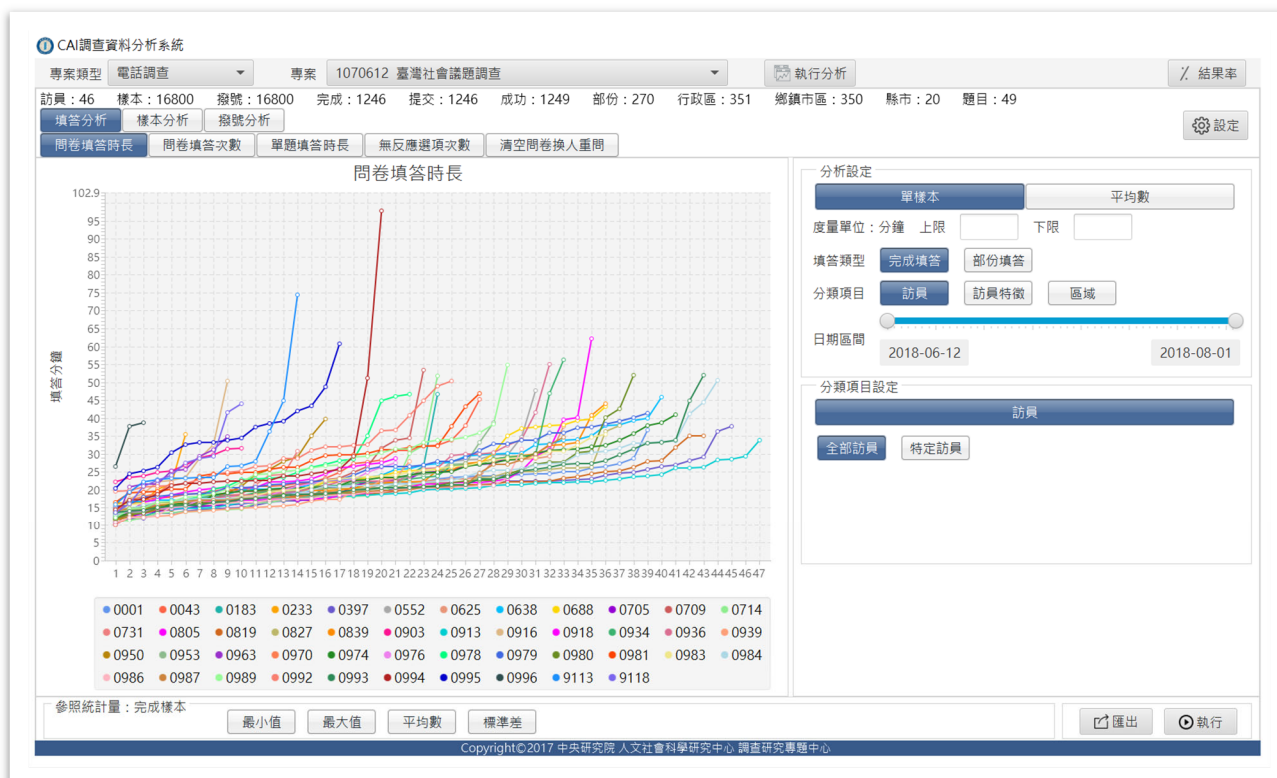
CAI調查資料分析系統

專案類型 電話調查 專案 1070612 臺灣社會議題調查 執行分析 結果率

訪員：46 樣本：16800 撥號：16800 完成：1246 提交：1246 成功：1249 部份：270 行政區：351 鄉鎮市區：350 縣市：20 題目：49

填答分析 樣本分析 撥號分析 設定

問卷填答時長 問卷填答次數 單題填答時長 無反應選項次數 清空問卷換人重問

問卷填答時長

102.9
95
90
85
80
75
70
65
60
55
50
45
40
35
30
25
20
15
10
5
0

填答分鐘

1 2 3 4 5 6 7 8 9 10 11 12 13 14 15 16 17 18 19 20 21 22 23 24 25 26 27 28 29 30 31 32 33 34 35 36 37 38 39 40 41 42 43 44 45 46 47

0001 0043 0183 0233 0397 0552 0625 0638 0688 0705 0709 0714
0731 0805 0819 0827 0839 0903 0913 0916 0918 0934 0936 0939
0950 0953 0963 0970 0974 0976 0978 0979 0980 0981 0983 0984
0986 0987 0989 0992 0993 0994 0995 0996 9113 9118

分析設定

單樣本 平均數

度量單位：分鐘 上限 下限

填答類型 完成填答 部份填答

分類項目 訪員 訪員特徵 區域

日期區間

2018-06-12 2018-08-01

分類項目設定

訪員

全部訪員 特定訪員

參照統計量：完成樣本

最小值 最大值 平均數 標準差

匯出 執行

Copyright©2017 中央研究院 人文社會科學研究中心 調查研究專題中心